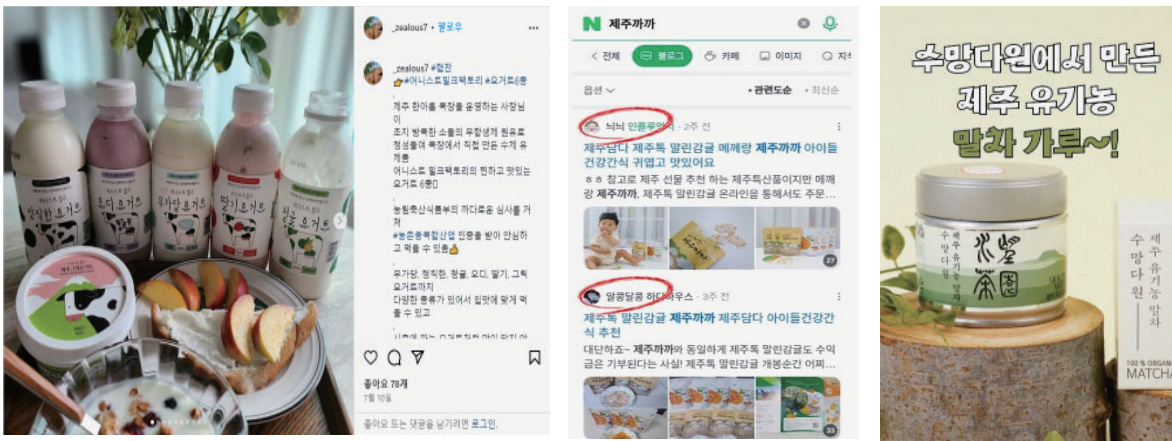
깔끔한 요거트
오디 요거트
무가당 요거트
딸기 요거트
청귤 요거트

_zealous7 • 팔로우

_zealous7 #협찬
👉#어니스트밀크팩토리 #요거트6종

제주 한아름 목장을 운영하는 사장님이
조지 방목한 소들의 무항생제 원유로 정성들여 목장에서 직접 만든 수제 유제품
어니스트 밀크팩토리의 찐하고 맛있는 요거트 6종!

농림축산식품부의 까다로운 심사를 거쳐
#농촌융복합산업 인증을 받아 안심하고 먹을 수 있픈👌

무가당, 정직한, 청귤, 오디, 딸기, 그릭요거트까지
다양한 종류가 있어서 입맛에 맞게 먹을 수 있고

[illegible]

좋아요 78개
7월 10일

좋아요 또는 댓글을 남기려면 로그인.

N 제주까까

< 전체 블로그 카페 이미지 지식

옵션 • 관련도순 • 최신순

늬늬 인플루언서 • 2주 전
제주담다 제주톡 말린감귤 메깨랑 제주까까 아이들 건강간식 귀엽고 맛있어요
⭐⭐ 참고로 제주 선물 추천 하는 제주특산품이지만 메깨랑 제주까까, 제주톡 말린감귤 온라인을 통해서도 주문...

27

말랑달콩 하다하우스 • 3주 전
제주톡 말린감귤 제주까까 제주담다 아이들건강간식 추천
대단하죠~ 제주까까와 동일하게 제주톡 말린감귤도 수익금은 기부된다는 사실 제주톡 말린감귤 개봉순간 어찌...

33

수망다원에서 만든 제주 유기농 말차 가루~!

수망다원
제주 유기농 말차
수망다원
제주 유기농 말차
100 % ORGAN
MATCHA